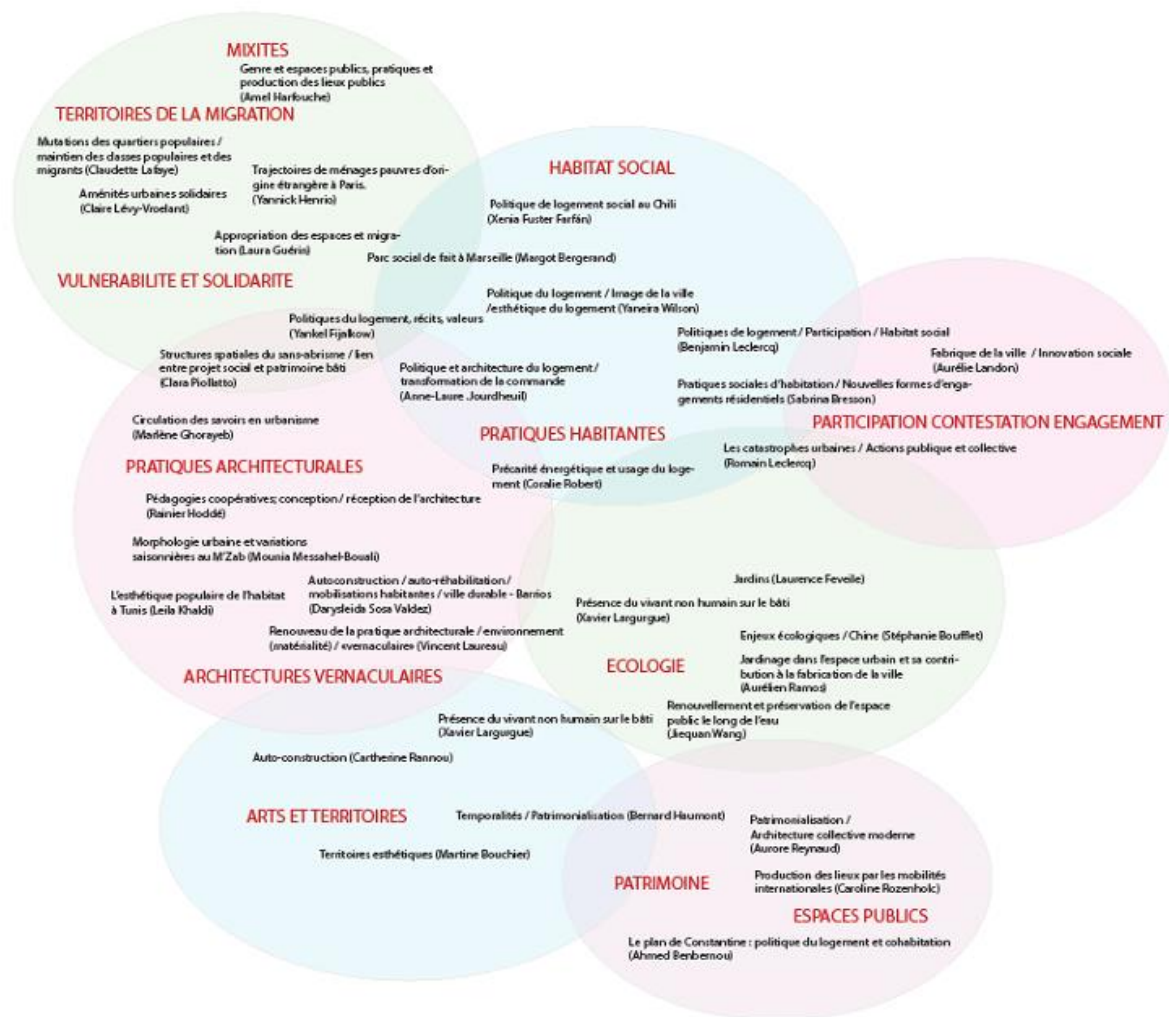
MIXITES

Genre et espaces publics, pratiques et production des lieux publics (Amel Harfouche)

TERRITOIRES DE LA MIGRATION

Mutations des quartiers populaires / maintien des classes populaires et des migrants (Claudette Lafaye)

Trajectoires de ménages pauvres d'origine étrangère à Paris. (Yannick Henrio)

Aménités urbaines solidaires (Claire Lévy-Vroelant)

Appropriation des espaces et migration (Laura Guérin)

VULNERABILITE ET SOLIDARITE

HABITAT SOCIAL

Politique de logement social au Chili (Xenia Fuster Farfán)

Parc social de fait à Marseille (Margot Bergerand)

Politique du logement / Image de la ville /esthétique du logement (Yaneira Wilson)

Politiques du logement, récits, valeurs (Yankel Fijalkow)

Politiques de logement / Participation / Habitat social (Benjamin Leclercq)

Fabrique de la ville / Innovation sociale (Aurélie Landon)

Structures spatiales du sans-abrisme / lien entre projet social et patrimoine bâti (Clara Piollatto)

Politique et architecture du logement / transformation de la commande (Anne-Laure Jourdheuil)

Pratiques sociales d'habitation / Nouvelles formes d'engagements résidentiels (Sabrina Bresson)

PARTICIPATION CONTESTATION ENGAGEMENT

Circulation des savoirs en urbanisme (Marlène Ghorayeb)

PRATIQUES HABITANTES

Les catastrophes urbaines / Actions publique et collective (Romain Leclercq)

PRATIQUES ARCHITECTURALES

Précarité énergétique et usage du logement (Coralie Robert)

Pédagogies coopératives; conception / réception de l'architecture (Rainier Hoddé)

Morphologie urbaine et variations saisonnières au M'Zab (Mounia Messahel-Bouali)

Jardins (Laurence Feveile)

L'esthétique populaire de l'habitat à Tunis (Leila Khaldi)

Autoconstruction / auto-réhabilitation / mobilisations habitantes / ville durable - Barrios (Darysleida Sosa Valdez)

Présence du vivant non humain sur le bâti (Xavier Largurgue)

Enjeux écologiques / Chine (Stéphanie Boufflet)

Renouveau de la pratique architecturale / environnement (matérialité) / «vernaculaire» (Vincent Laureau)

ECOLOGIE

Jardinage dans l'espace urbain et sa contribution à la fabrication de la ville (Aurélien Ramos)

ARCHITECTURES VERNACULAIRES

Renouvellement et préservation de l'espace public le long de l'eau (Jiequan Wang)

Présence du vivant non humain sur le bâti (Xavier Largurgue)

Auto-construction (Cartherine Rannou)

ARTS ET TERRITOIRES

Temporalités / Patrimonialisation (Bernard Haumont)

Patrimonialisation / Architecture collective moderne (Aurore Reynaud)

Territoires esthétiques (Martine Bouchier)

PATRIMOINE

Production des lieux par les mobilités internationales (Caroline Rozenholc)

ESPACES PUBLICS

Le plan de Constantine : politique du logement et cohabitation (Ahmed Benbernou)